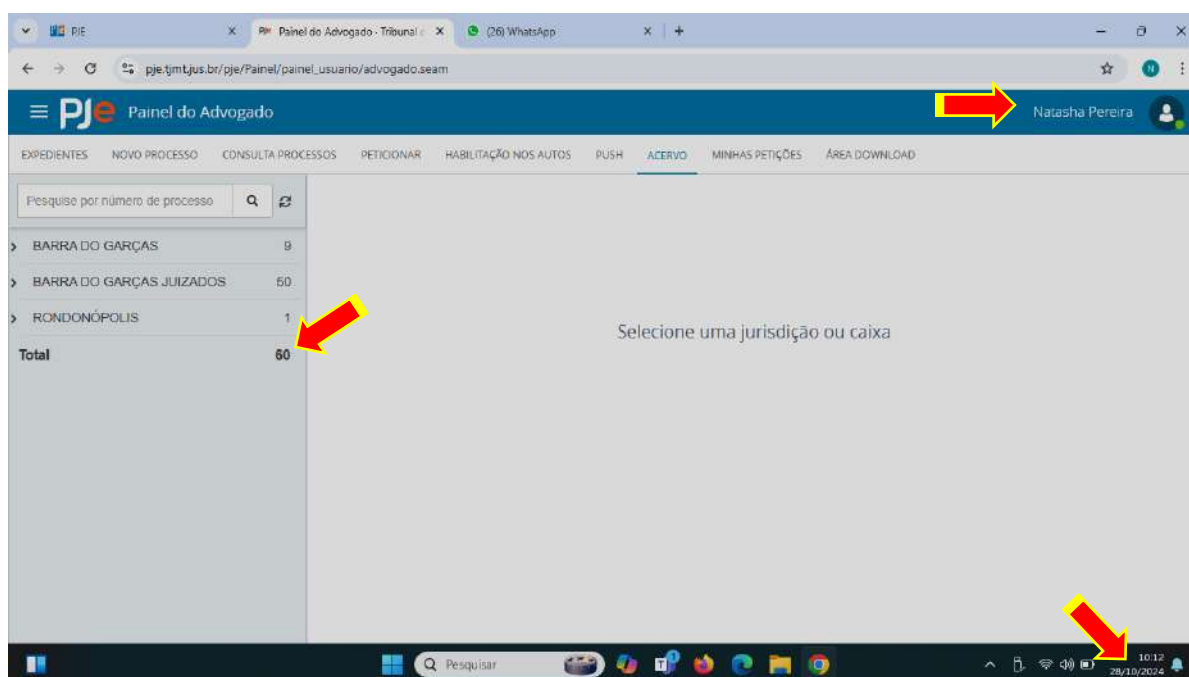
PJE
Painel do Advogado - Tribunal
(26) WhatsApp
pje.tjmt.jus.br/pje/Painel/painel_usuario/advogado.seam
N
PJe Painel do Advogado
Natasha Pereira
EXPEDIENTES NOVO PROCESSO CONSULTA PROCESSOS PETICIONAR HABILITAÇÃO NOS AUTOS PUSH ACERVO MINHAS PETIÇÕES ÁREA DOWNLOAD
Pesquise por número de processo

| | |
|---|---|
| BARRA DO GARÇAS | 9 |
| BARRA DO GARÇAS JUIZADOS | 50 |
| RONDONÓPOLIS | 1 |
| Total | 60 |

Selecione uma jurisdição ou caixa

Pesquisar
10:12
28/10/2024